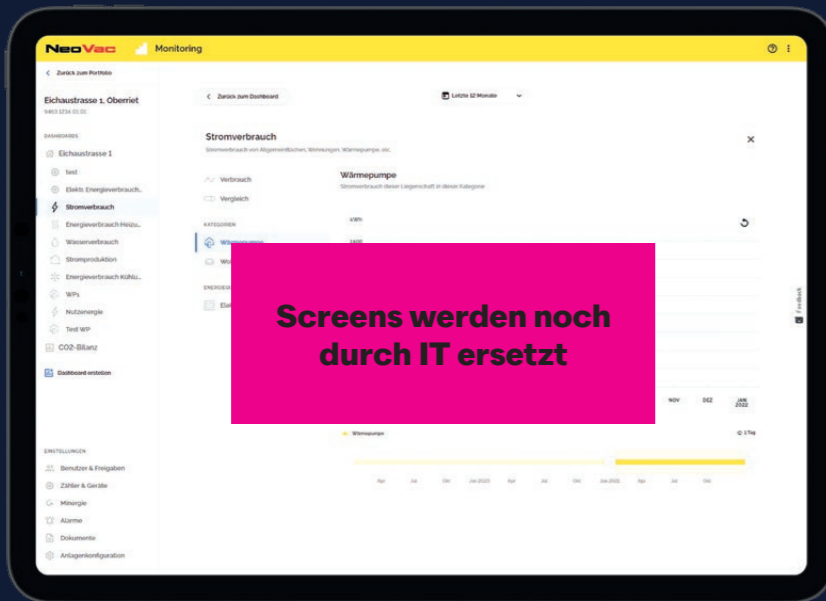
NeoVac Monitoring

< Zurück zum Portfolio

Eichaustrasse 1, Oberriet
9463 1234 01 01

DASHBOARDS

Eichaustrasse 1

test

Elektr. Energieverbrauch

Stromverbrauch

Energieverbrauch Heizu...

Wasserverbrauch

Stromproduktion

Energieverbrauch Kühlu...

WPs

Nutzenergie

Test WP

CO2-Bilanz

Dashboard erstellen

EINSTELLUNGEN

Benutzer & Freigaben

Zähler & Geräte

Minergie

Alarme

Dokumente

Anlagenkonfiguration

< Zurück zum Dashboard

Letzte 12 Monate

Stromverbrauch
Stromverbrauch von Allgemeinflächen, Wohnungen, Wärmepumpe, etc.

Verbrauch

Vergleich

KATEGORIEN

Wärmepumpe

ENERGIE

Elek

Wärmepumpe
Stromverbrauch dieser Liegenschaft in dieser Kategorie

kWh

1600

NOV DEZ JAN 2022

Wärmepumpe

Apr Jul Okt Jan 2021 Apr Jul Okt Jan 2022 Apr Jul Okt

Feedback

Screens werden noch durch IT ersetzt